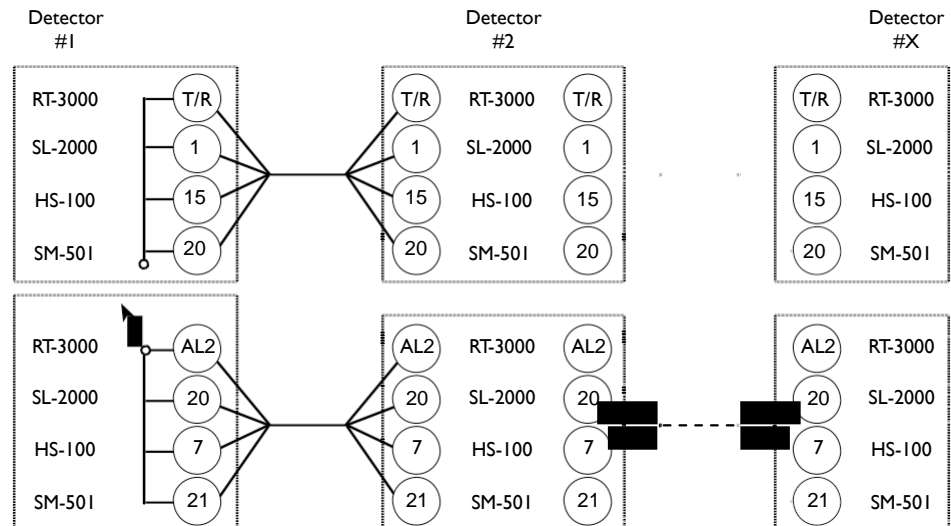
Detector #1

Detector #2

Detector #X

RT-3000
SL-2000
HS-100
SM-501

T/R
1
15
20

T/R
1
15
20

RT-3000
SL-2000
HS-100
SM-501

T/R
1
15
20

T/R
1
15
20

RT-3000
SL-2000
HS-100
SM-501

RT-3000
SL-2000
HS-100
SM-501

AL2
20
7
21

AL2
20
7
21

RT-3000
SL-2000
HS-100
SM-501

AL2
20
7
21

AL2
20
7
21

RT-3000
SL-2000
HS-100
SM-501